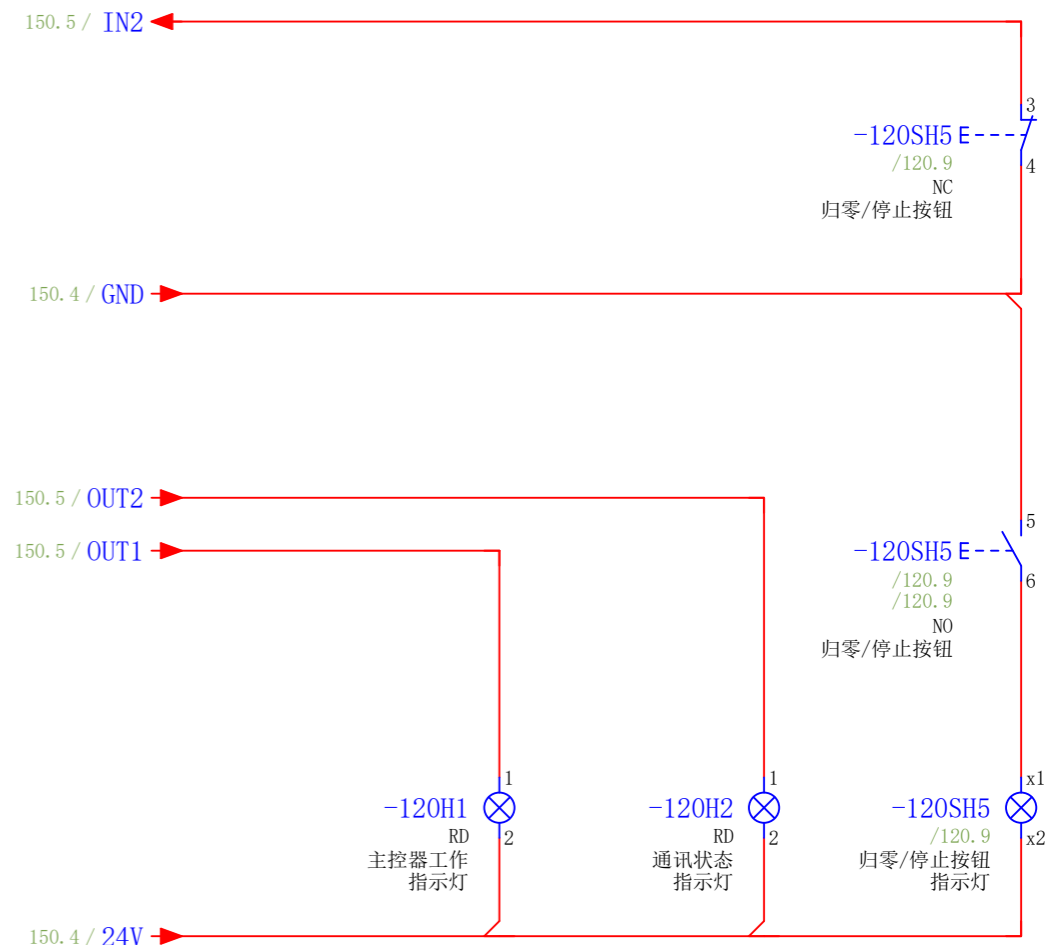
150.5 / IN2

3
-120SH5
/120.9
4
NC
归零/停止按钮

150.4 / GND

150.5 / OUT2

150.5 / OUT1

5
-120SH5
/120.9
/120.9
6
NO
归零/停止按钮

1
-120H1
RD
2
主控器工作
指示灯

1
-120H2
RD
2
通讯状态
指示灯

x1
-120SH5
/120.9
x2
归零/停止按钮
指示灯

150.4 / 24V